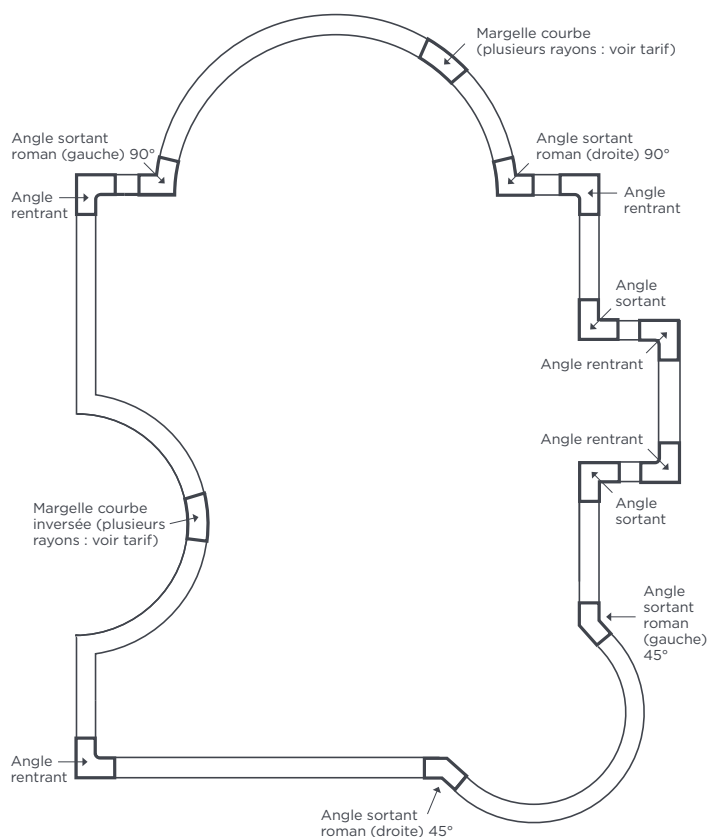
Margelle courbe (plusieurs rayons : voir tarif)

Angle sortant roman (gauche) 90°

Angle sortant roman (droite) 90°

Angle rentrant

Angle rentrant

Angle sortant

Angle rentrant

Angle rentrant

Angle sortant

Margelle courbe inversée (plusieurs rayons : voir tarif)

Angle sortant roman (gauche) 45°

Angle rentrant

Angle sortant roman (droite) 45°